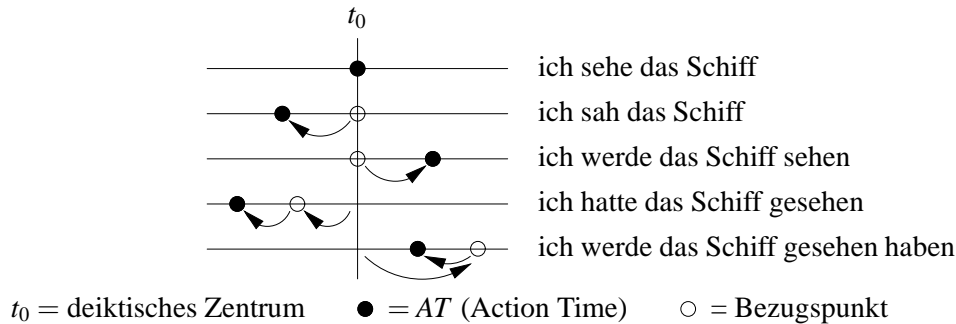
$t_0$

ich sehe das Schiff

ich sah das Schiff

ich werde das Schiff sehen

ich hatte das Schiff gesehen

ich werde das Schiff gesehen haben

$t_0$ = deiktisches Zentrum ● = $AT$ (Action Time) ○ = Bezugspunkt